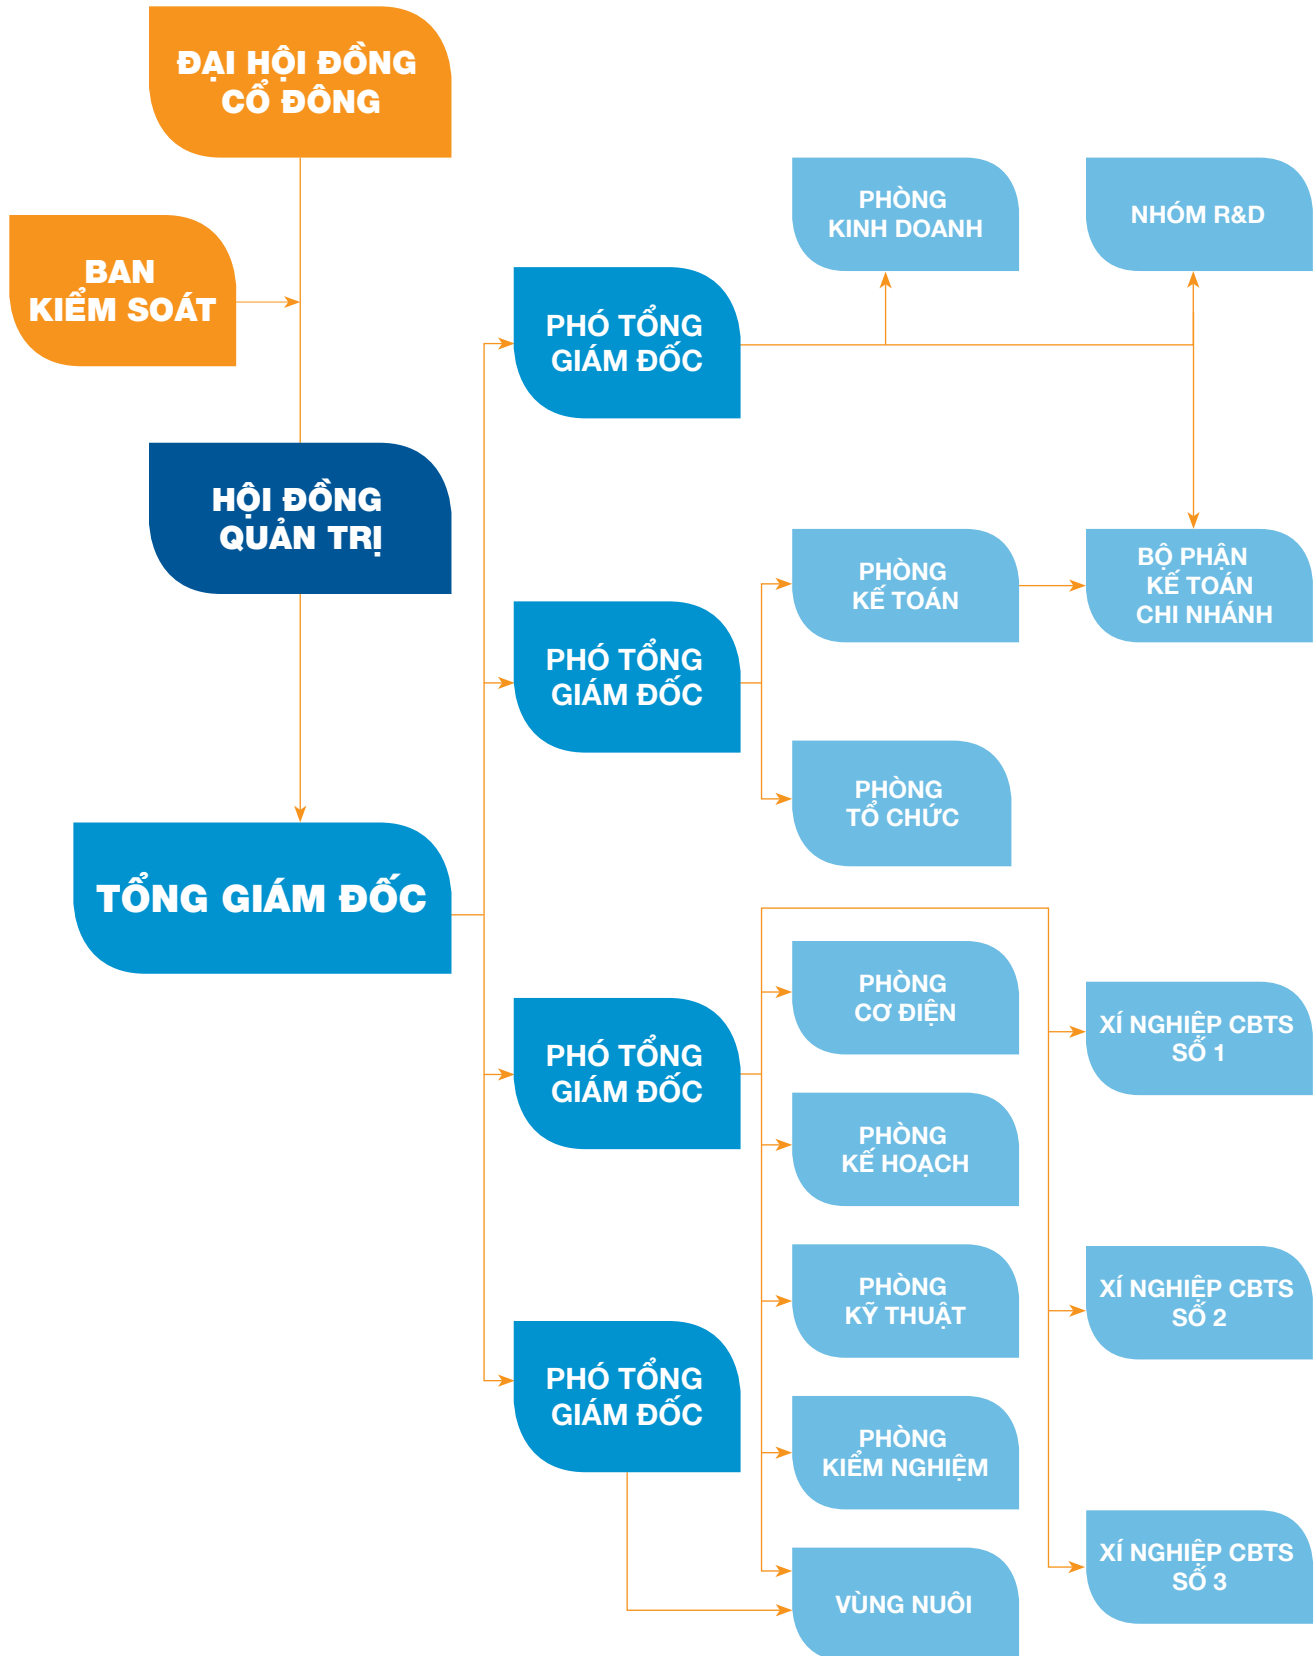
ĐẠI HỘI ĐỒNG CỔ ĐÔNG

BAN KIỂM SOÁT

HỘI ĐỒNG QUẢN TRỊ

TỔNG GIÁM ĐỐC

PHÓ TỔNG GIÁM ĐỐC

PHÒNG KINH DOANH

NHÓM R&D

PHÓ TỔNG GIÁM ĐỐC

PHÒNG KẾ TOÁN

BỘ PHẬN KẾ TOÁN CHI NHÁNH

PHÒNG TỔ CHỨC

PHÓ TỔNG GIÁM ĐỐC

PHÒNG CƠ ĐIỆN

XÍ NGHIỆP CBTS SỐ 1

PHÒNG KẾ HOẠCH

PHÒNG KỸ THUẬT

XÍ NGHIỆP CBTS SỐ 2

PHÓ TỔNG GIÁM ĐỐC

PHÒNG KIỂM NGHIỆM

XÍ NGHIỆP CBTS SỐ 3

VÙNG NUÔI